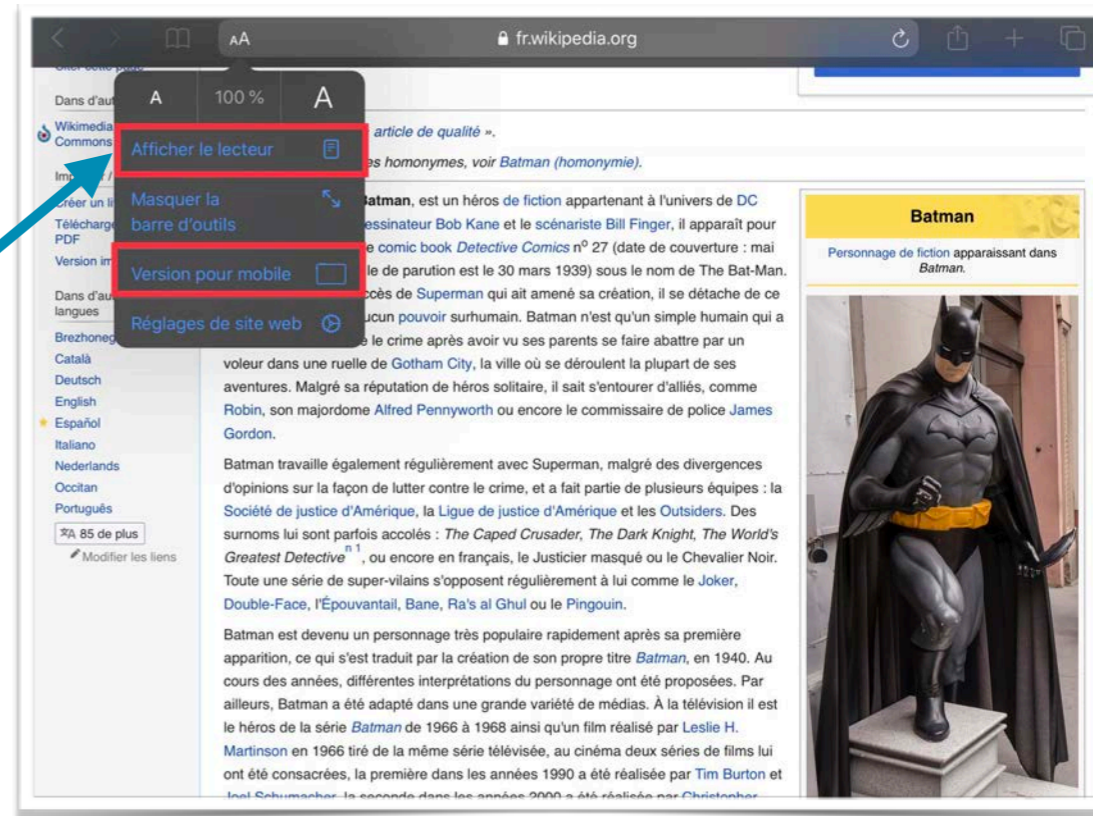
AA fr.wikipedia.org

A 100 % A

Afficher le lecteur

Masquer la barre d'outils

Version pour mobile

Réglages de site web

Dans d'aut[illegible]

Wikimedia Commons

Im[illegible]

Créer un li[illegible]

Télécharg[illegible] PDF

Version im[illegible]

Dans d'au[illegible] langues

Brezhoneg

Català

Deutsch

English

Español

Italiano

Nederlands

Occitan

Português

85 de plus

Modifier les liens

article de qualité ».

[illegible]es homonymes, voir Batman (homonymie).

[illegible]atman, est un héros de fiction appartenant à l'univers de DC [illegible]essinateur Bob Kane et le scénariste Bill Finger, il apparaît pour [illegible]e comic book Detective Comics nº 27 (date de couverture : mai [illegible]le de parution est le 30 mars 1939) sous le nom de The Bat-Man. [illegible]ccès de Superman qui ait amené sa création, il se détache de ce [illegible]ucun pouvoir surhumain. Batman n'est qu'un simple humain qui a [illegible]e le crime après avoir vu ses parents se faire abattre par un voleur dans une ruelle de Gotham City, la ville où se déroulent la plupart de ses aventures. Malgré sa réputation de héros solitaire, il sait s'entourer d'alliés, comme Robin, son majordome Alfred Pennyworth ou encore le commissaire de police James Gordon.

Batman travaille également régulièrement avec Superman, malgré des divergences d'opinions sur la façon de lutter contre le crime, et a fait partie de plusieurs équipes : la Société de justice d'Amérique, la Ligue de justice d'Amérique et les Outsiders. Des surnoms lui sont parfois accolés : The Caped Crusader, The Dark Knight, The World's Greatest Detective$^{n 1}$, ou encore en français, le Justicier masqué ou le Chevalier Noir. Toute une série de super-vilains s'opposent régulièrement à lui comme le Joker, Double-Face, l'Épouvantail, Bane, Ra's al Ghul ou le Pingouin.

Batman est devenu un personnage très populaire rapidement après sa première apparition, ce qui s'est traduit par la création de son propre titre Batman, en 1940. Au cours des années, différentes interprétations du personnage ont été proposées. Par ailleurs, Batman a été adapté dans une grande variété de médias. À la télévision il est le héros de la série Batman de 1966 à 1968 ainsi qu'un film réalisé par Leslie H. Martinson en 1966 tiré de la même série télévisée, au cinéma deux séries de films lui ont été consacrées, la première dans les années 1990 a été réalisée par Tim Burton et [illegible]

Batman

Personnage de fiction apparaissant dans Batman.